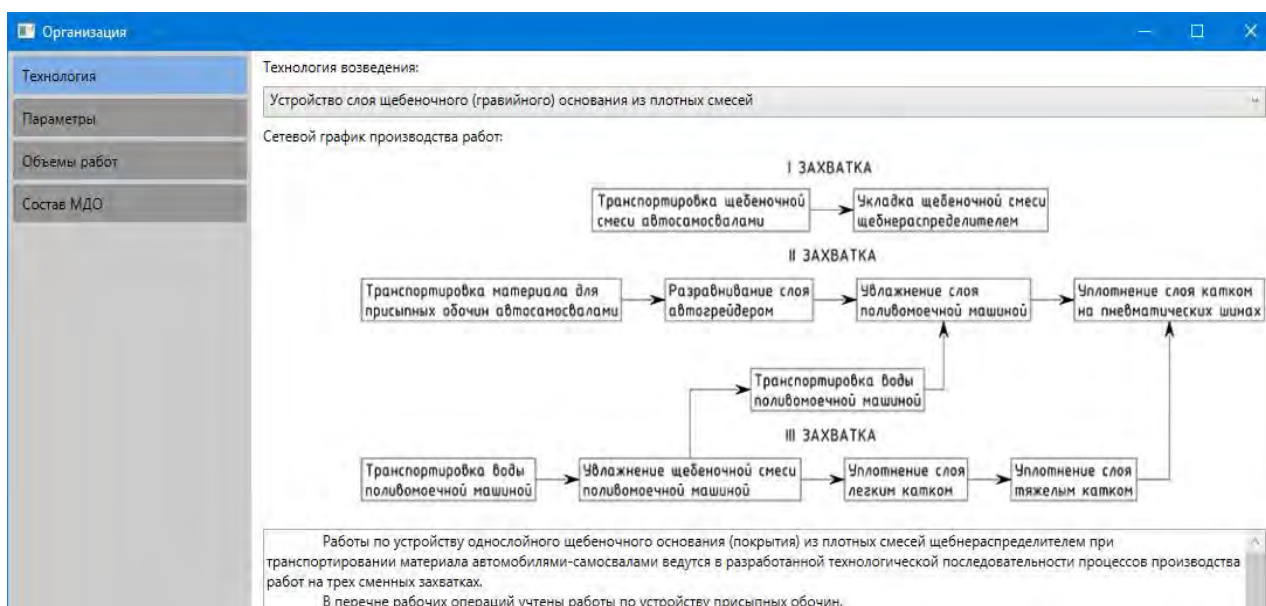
Организация

Технология
Параметры
Объемы работ
Состав МДО

Технология возведения:

Устройство слоя щебеночного (гравийного) основания из плотных смесей

Сетевой график производства работ:

I ЗАХВАТКА

Транспортировка щебеночной смеси автосамосвалами

Укладка щебеночной смеси щебнераспределителем

II ЗАХВАТКА

Транспортировка материала для присыпных обочин автосамосвалами

Разравнивание слоя автогрейдером

Увлажнение слоя поливомоечной машиной

Уплотнение слоя катком на пневматических шинах

Транспортировка воды поливомоечной машиной

III ЗАХВАТКА

Транспортировка воды поливомоечной машиной

Увлажнение щебеночной смеси поливомоечной машиной

Уплотнение слоя легким катком

Уплотнение слоя тяжелым катком

Работы по устройству однослойного щебеночного основания (покрытия) из плотных смесей щебнераспределителем при транспортировании материала автомобилями-самосвалами ведутся в разработанной технологической последовательности процессов производства работ на трех сменных захватках.

В перечне рабочих операций учтены работы по устройству присыпных обочин.